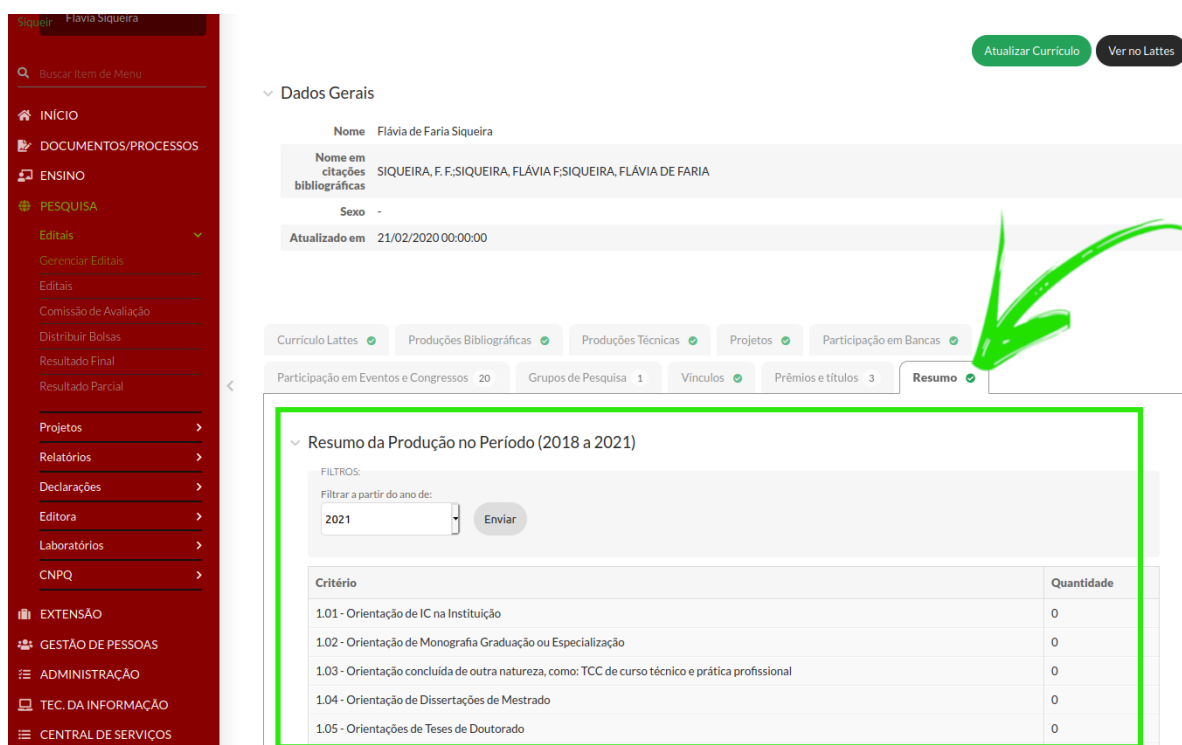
Siqueir Flávia Siqueira

Buscar Item de Menu

INÍCIO
DOCUMENTOS/PROCESSOS
ENSINO
PESQUISA
Editais
Gerenciar Editais
Editais
Comissão de Avaliação
Distribuir Bolsas
Resultado Final
Resultado Parcial
Projetos
Relatórios
Declarações
Editora
Laboratórios
CNPQ
EXTENSÃO
GESTÃO DE PESSOAS
ADMINISTRAÇÃO
TEC. DA INFORMAÇÃO
CENTRAL DE SERVIÇOS

Atualizar Currículo
Ver no Lattes

Dados Gerais

Nome Flávia de Faria Siqueira
Nome em citações bibliográficas SIQUEIRA, F. F.;SIQUEIRA, FLÁVIA F;SIQUEIRA, FLÁVIA DE FARIA
Sexo -
Atualizado em 21/02/2020 00:00:00

Currículo Lattes
Produções Bibliográficas
Produções Técnicas
Projetos
Participação em Bancas
Participação em Eventos e Congressos 20
Grupos de Pesquisa 1
Vínculos
Prêmios e títulos 3
Resumo

Resumo da Produção no Período (2018 a 2021)

FILTROS:
Filtrar a partir do ano de:
2021
Enviar

| Critério | Quantidade |
|---|---|
| 1.01 - Orientação de IC na Instituição | 0 |
| 1.02 - Orientação de Monografia Graduação ou Especialização | 0 |
| 1.03 - Orientação concluída de outra natureza, como: TCC de curso técnico e prática profissional | 0 |
| 1.04 - Orientação de Dissertações de Mestrado | 0 |
| 1.05 - Orientações de Teses de Doutorado | 0 |